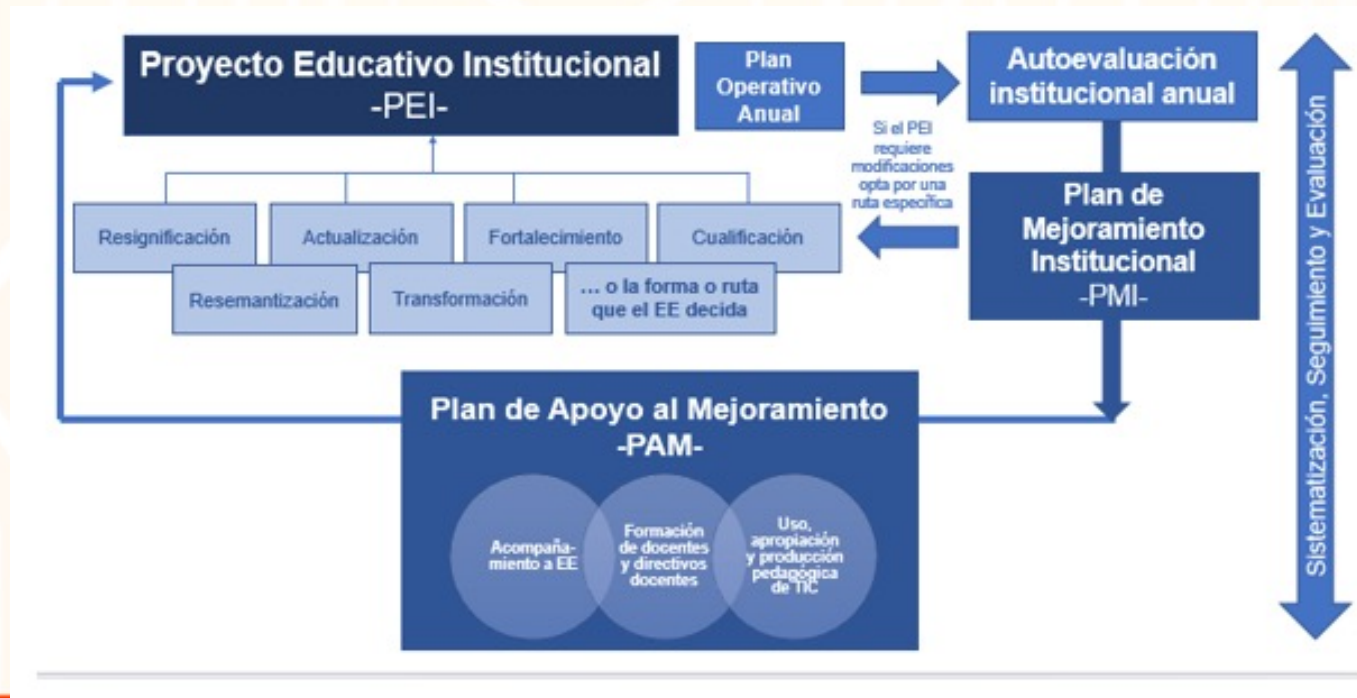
Proyecto Educativo Institucional
-PEI-

Plan Operativo Anual

Autoevaluación institucional anual

Si el PEI requiere modificaciones opta por una ruta específica

Resignificación

Actualización

Fortalecimiento

Cualificación

Resemantización

Transformación

... o la forma o ruta que el EE decida

Plan de Mejoramiento Institucional
-PMI-

Plan de Apoyo al Mejoramiento
-PAM-

Acompañamiento a EE

Formación de docentes y directivos docentes

Uso, apropiación y producción pedagógica de TIC

Sistematización, Seguimiento y Evaluación